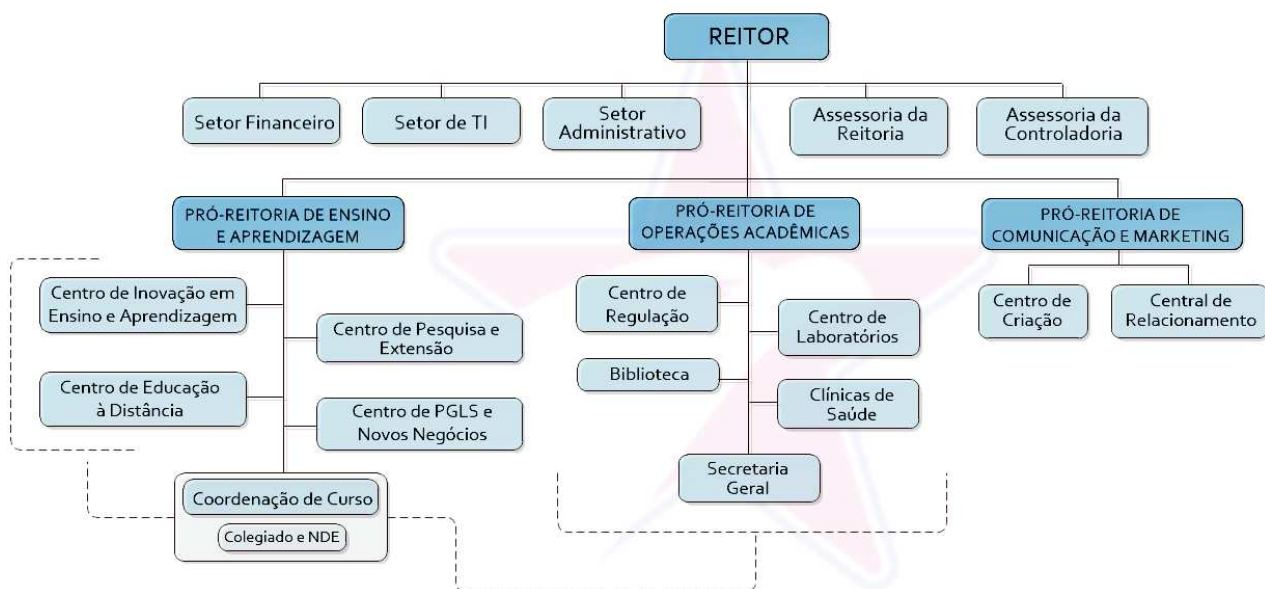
REITOR

Setor Financeiro

Setor de TI

Setor Administrativo

Assessoria da Reitoria

Assessoria da Controladoria

PRÓ-REITORIA DE ENSINO E APRENDIZAGEM

Centro de Inovação em Ensino e Aprendizagem

Centro de Pesquisa e Extensão

Centro de Educação à Distância

Centro de PGLS e Novos Negócios

Coordenação de Curso

Colegiado e NDE

PRÓ-REITORIA DE OPERAÇÕES ACADÊMICAS

Centro de Regulação

Centro de Laboratórios

Biblioteca

Clínicas de Saúde

Secretaria Geral

PRÓ-REITORIA DE COMUNICAÇÃO E MARKETING

Centro de Criação

Central de Relacionamento